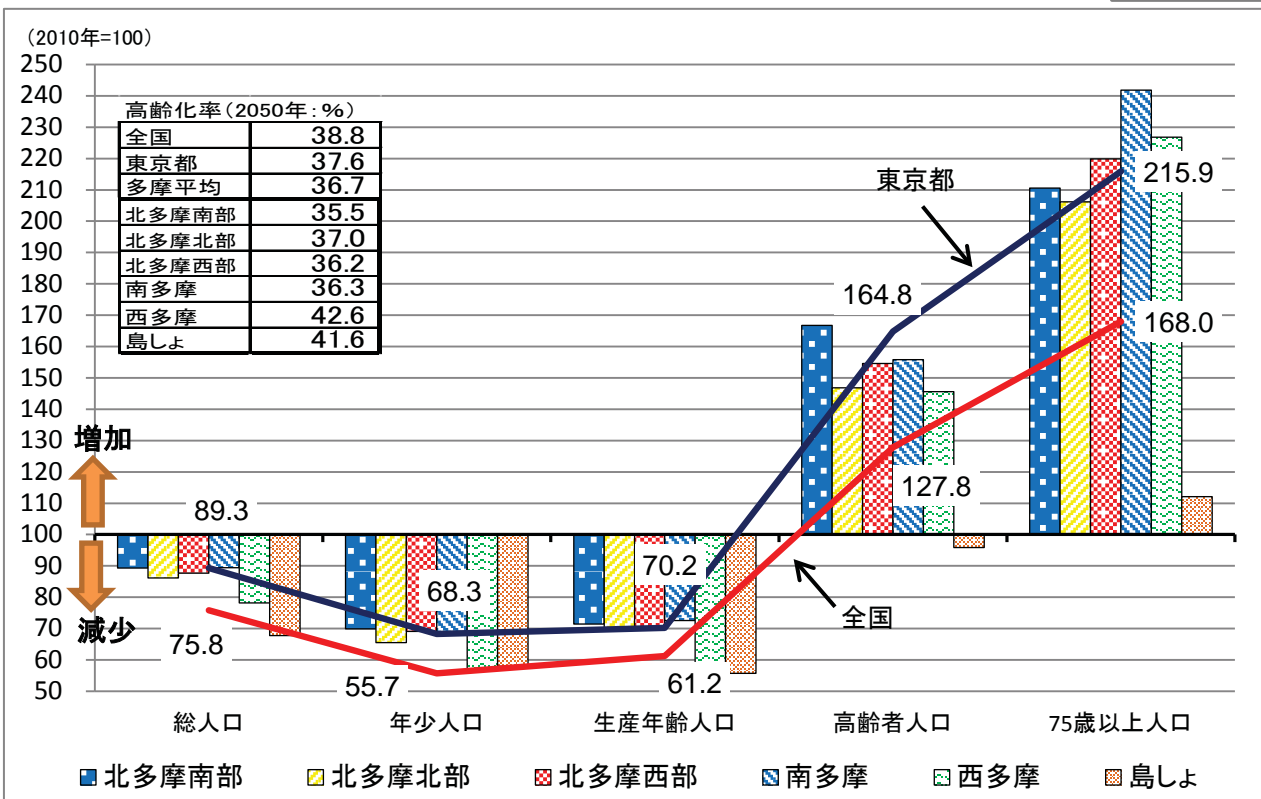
（2010年=100）
250
240
230
220
210
200
190
180
170
160
150
140
130
120
110
100
90
80
70
60
50

高齢化率（2050年：%）

| | |
|---|---|
| 全国 | 38.8 |
| 東京都 | 37.6 |
| 多摩平均 | 36.7 |
| 北多摩南部 | 35.5 |
| 北多摩北部 | 37.0 |
| 北多摩西部 | 36.2 |
| 南多摩 | 36.3 |
| 西多摩 | 42.6 |
| 島しょ | 41.6 |

増加
減少

東京都
全国

89.3
75.8
68.3
55.7
70.2
61.2
164.8
127.8
215.9
168.0

総人口
年少人口
生産年齢人口
高齢者人口
75歳以上人口

北多摩南部　北多摩北部　北多摩西部　南多摩　西多摩　島しょ